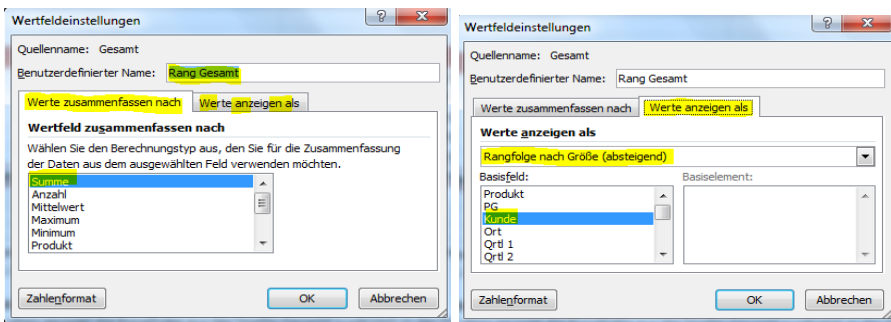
Wertfeldeinstellungen

?

X

Quellenname: Gesamt

Benutzerdefinierter Name: Rang Gesamt

Werte zusammenfassen nach

Werte anzeigen als

Wertfeld zusammenfassen nach

Wählen Sie den Berechnungstyp aus, den Sie für die Zusammenfassung der Daten aus dem ausgewählten Feld verwenden möchten.

Summe
Anzahl
Mittelwert
Maximum
Minimum
Produkt

Zahlenformat

OK

Abbrechen

Wertfeldeinstellungen

?

X

Quellenname: Gesamt

Benutzerdefinierter Name: Rang Gesamt

Werte zusammenfassen nach

Werte anzeigen als

Werte anzeigen als

Rangfolge nach Größe (absteigend)

Basisfeld:

Basiselement:

Produkt
PG
Kunde
Ort
Qrtl 1
Qrtl 2

Zahlenformat

OK

Abbrechen